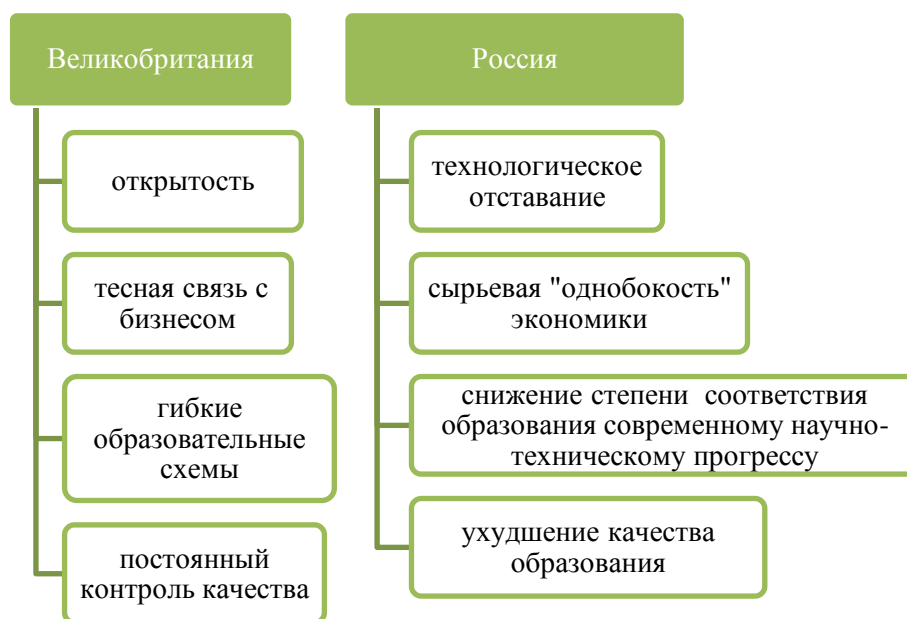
Великобритания

открытость

тесная связь с бизнесом

гибкие образовательные схемы

постоянный контроль качества

Россия

технологическое отставание

сырьевая "однобокость" экономики

снижение степени соответствия образования современному научно-техническому прогрессу

ухудшение качества образования